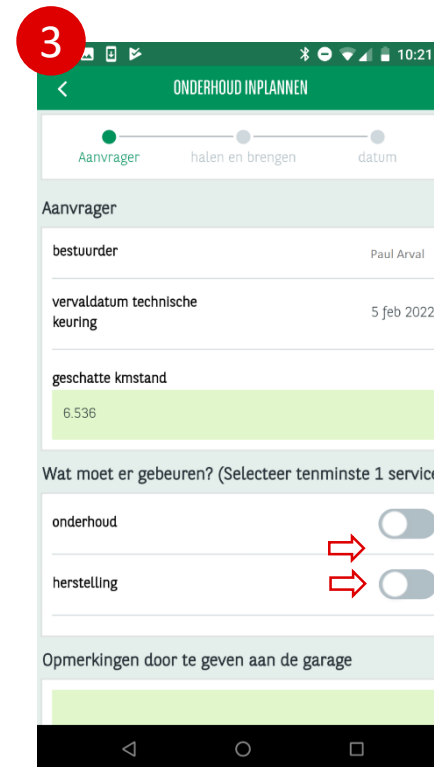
3

10:21

ONDERHOUD INPLANNEN

Aanvrager halen en brengen datum

Aanvrager

bestuurder Paul Arval

vervaldatum technische keuring 5 feb 2022

geschatte kmstand

6.536

Wat moet er gebeuren? (Selecteer tenminste 1 service

onderhoud

herstelling

Opmerkingen door te geven aan de garage